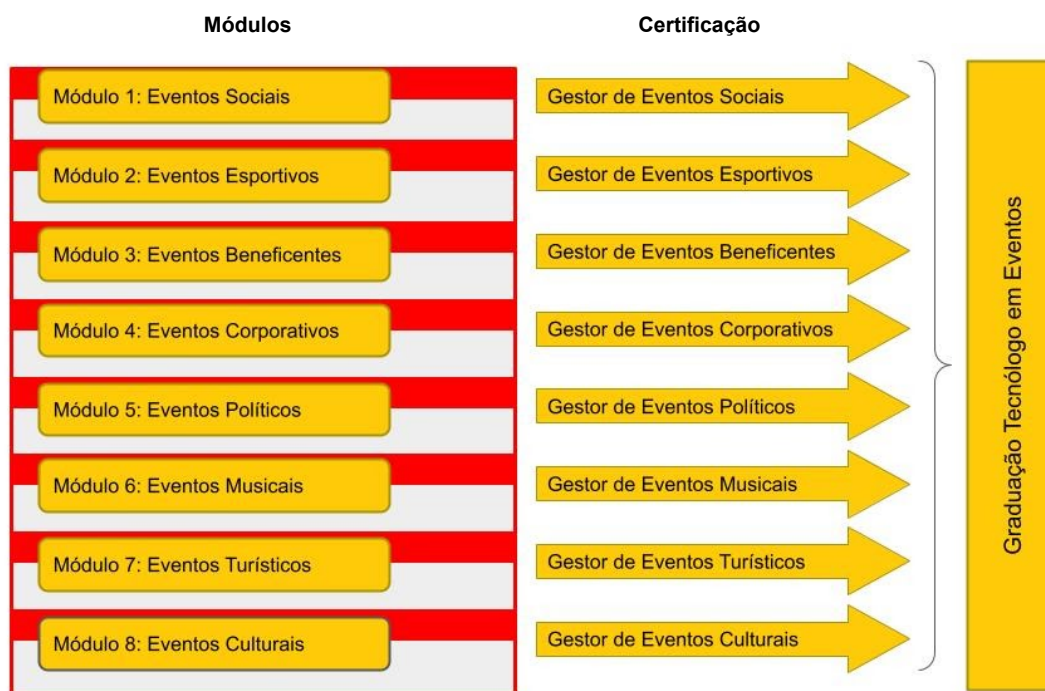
Módulos

Certificação

Módulo 1: Eventos Sociais

Gestor de Eventos Sociais

Módulo 2: Eventos Esportivos

Gestor de Eventos Esportivos

Módulo 3: Eventos Beneficentes

Gestor de Eventos Beneficentes

Módulo 4: Eventos Corporativos

Gestor de Eventos Corporativos

Módulo 5: Eventos Políticos

Gestor de Eventos Políticos

Módulo 6: Eventos Musicais

Gestor de Eventos Musicais

Módulo 7: Eventos Turísticos

Gestor de Eventos Turísticos

Módulo 8: Eventos Culturais

Gestor de Eventos Culturais

Graduação Tecnólogo em Eventos